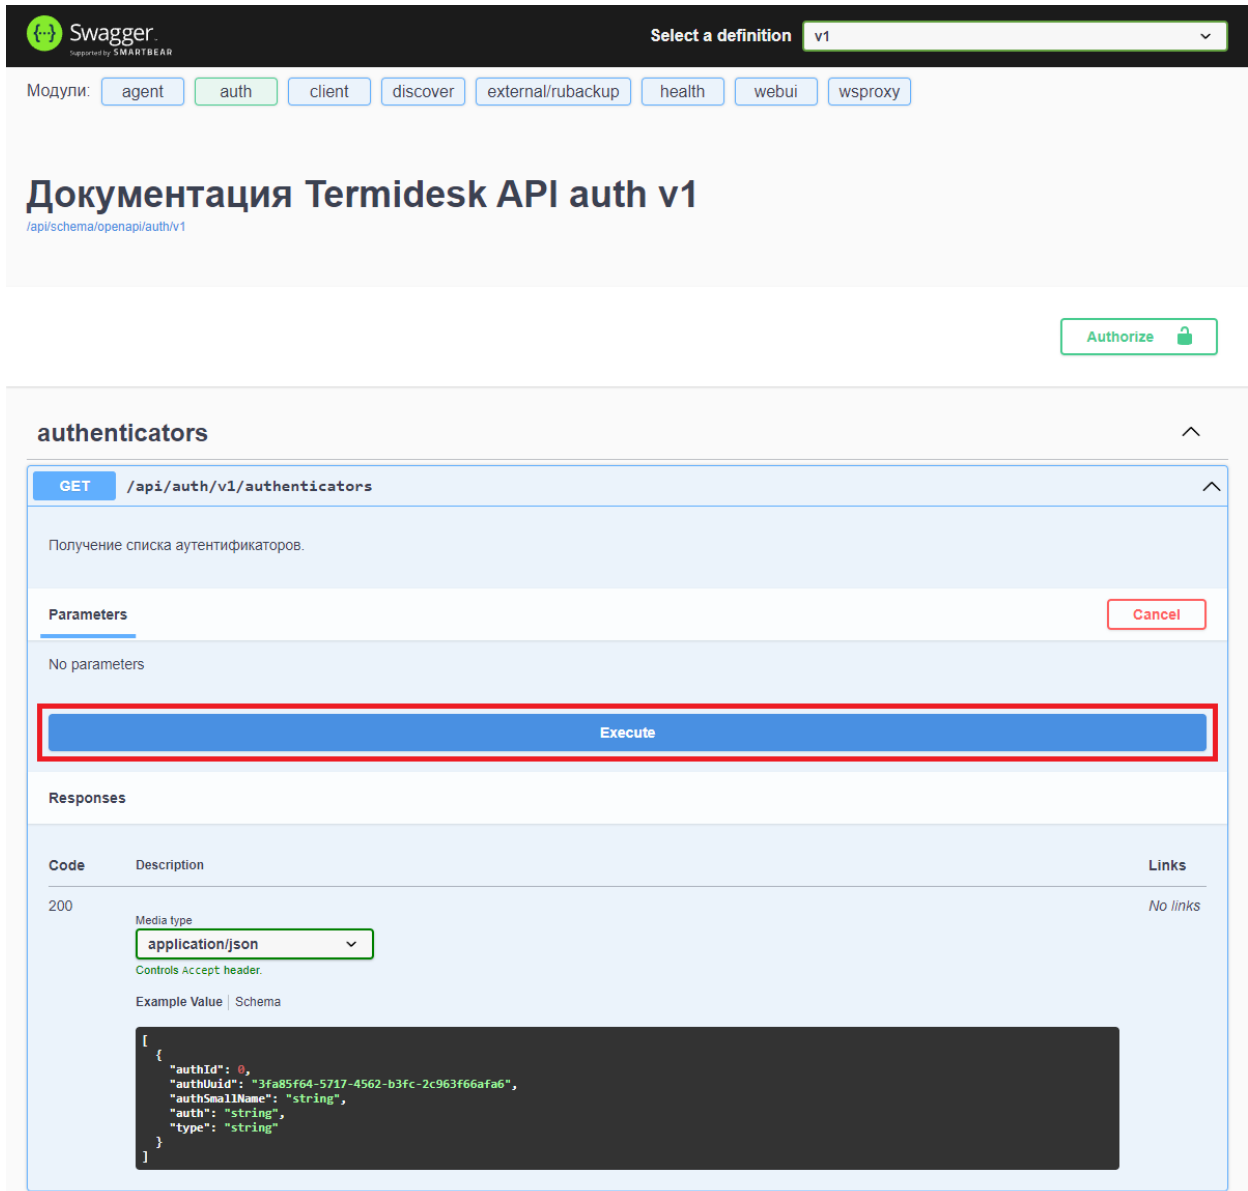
Swagger
Supported by SMARTBEAR

Select a definition v1

Модули: agent auth client discover external/rubackup health webui wsproxy

Документация Termidesk API auth v1
/api/schema/openapi/auth/v1

Authorize

authenticators

GET /api/auth/v1/authenticators

Получение списка аутентификаторов.

Parameters

Cancel

No parameters

Execute

Responses

| Code | Description | Links |
|---|---|---|
| 200 | Media type application/json Controls Accept header. | No links |

Example Value | Schema

```
[
  {
    "authId": 0,
    "authUuid": "3fa85f64-5717-4562-b3fc-2c963f66afa6",
    "authSmallName": "string",
    "auth": "string",
    "type": "string"
  }
]
```